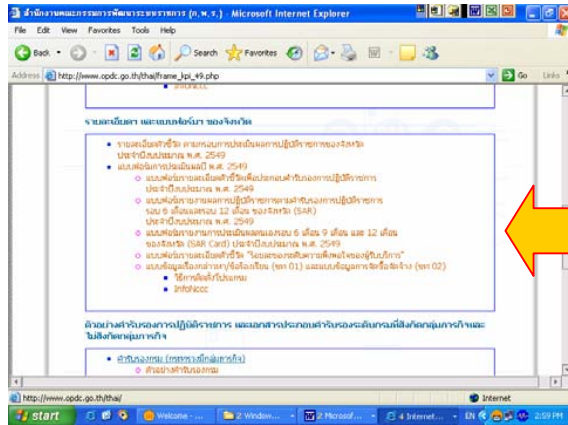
สำนักงานคณะกรรมการพัฒนาระบบราชการ (ก.พ.ร.) - Microsoft Internet Explorer

File Edit View Favorites Tools Help

Back Search Favorites

Address http://www.opdc.go.th/thai/frame_kpi_49.php

Go Links

InfoNccc

รายละเอียดและแบบฟอร์ม ของจังหวัด

• รายละเอียดตัวชี้วัด ตามกรอบการประเมินผลการปฏิบัติราชการของจังหวัด ประจำปีงบประมาณ พ.ศ. 2549

• แบบฟอร์มการประเมินผลปี พ.ศ. 2549

○ แบบฟอร์มรายละเอียดตัวชี้วัดเพื่อประกอบคำรับรองการปฏิบัติราชการ ประจำปีงบประมาณ พ.ศ. 2549

○ แบบฟอร์มรายงานผลการปฏิบัติราชการตามคำรับรองการปฏิบัติราชการ รอบ 6 เดือนและรอบ 12 เดือน ของจังหวัด (SAR) ประจำปีงบประมาณ พ.ศ. 2549

○ แบบฟอร์มรายงานการประเมินผลตนเองรอบ 6 เดือน 9 เดือน และ 12 เดือน ของจังหวัด (SAR Card) ประจำปีงบประมาณ พ.ศ. 2549

○ แบบฟอร์มรายละเอียดตัวชี้วัด "ร้อยละของระดับความพึงพอใจของผู้รับบริการ"

○ แบบข้อมูลเรื่องร้องเรียน/ข้อร้องเรียน (ฟรก 01) และแบบข้อมูลการจัดซื้อจัดจ้าง (ฟรก 02)

▪ วิธีการจัดทำโปรแกรม

▪ InfoNccc

ตัวอย่างคำรับรองการปฏิบัติราชการ และเอกสารประกอบคำรับรองระดับกรมที่สังกัดกลุ่มภารกิจและไม่สังกัดกลุ่มภารกิจ

• คำรับรองกรม (กรมภายใต้กลุ่มภารกิจ)

○ ตัวอย่างคำรับรองกรม

http://www.opdc.go.th/thai/

Internet

start Welcome - ... 2 Window... 2 Microsof... 4 Internet... EN 2:59 PM